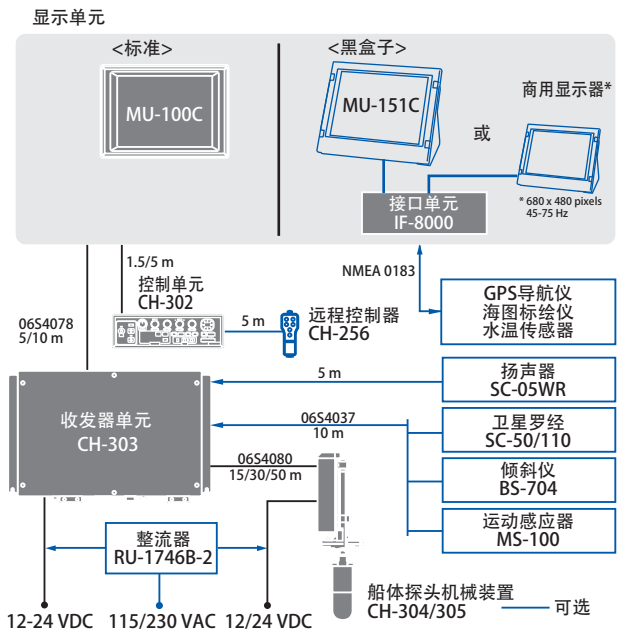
显示单元

<标准>

MU-100C

<黑盒子>

MU-151C

或

商用显示器*

* 680 x 480 pixels 45-75 Hz

接口单元
IF-8000

1.5/5 m

控制单元
CH-302

NMEA 0183

GPS导航仪
海图标绘仪
水温传感器

06S4078
5/10 m

5 m

远程控制器
CH-256

5 m

扬声器
SC-05WR

收发器单元
CH-303

06S4037
10 m

卫星罗经
SC-50/110

06S4080
15/30/50 m

倾斜仪
BS-704

运动感应器
MS-100

整流器
RU-1746B-2

船体探头机械装置
CH-304/305

可选

12-24 VDC

115/230 VAC

12/24 VDC